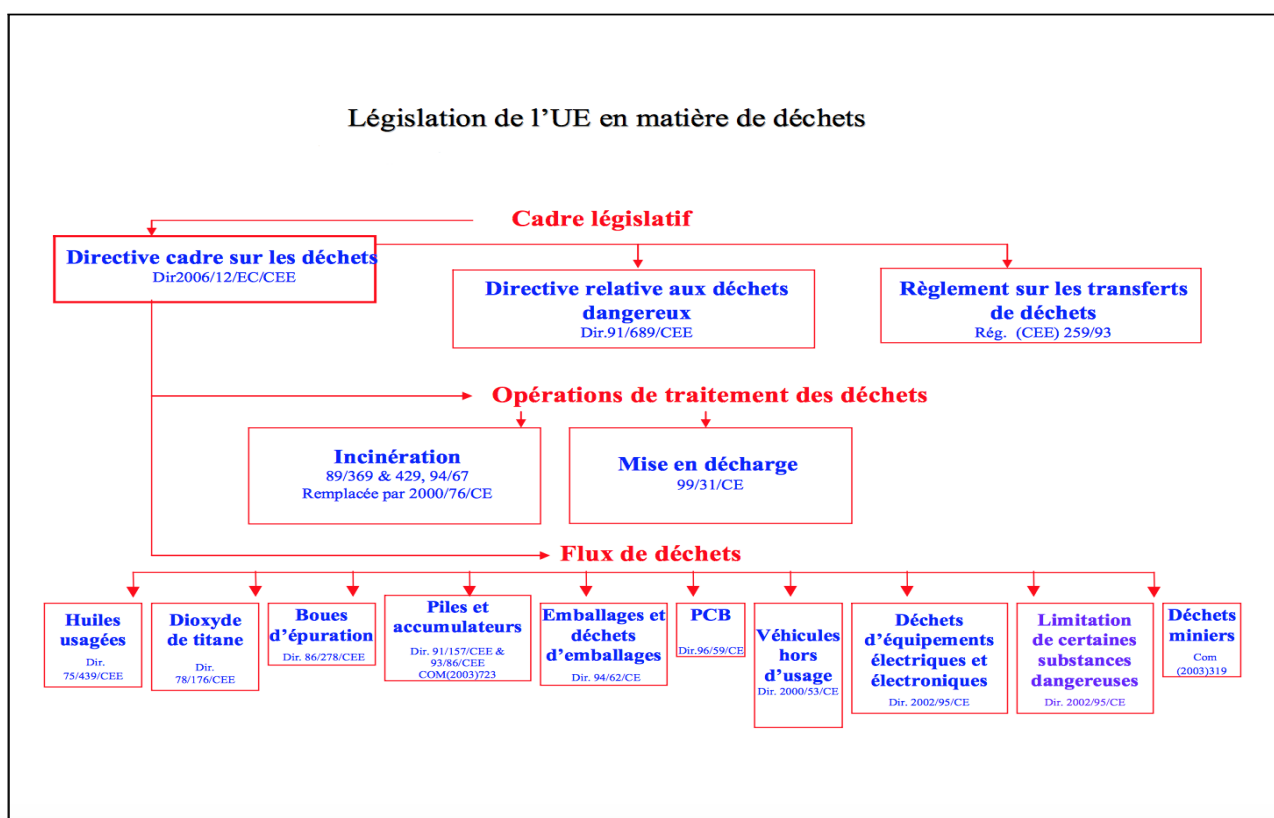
Législation de l'UE en matière de déchets

Cadre législatif

Directive cadre sur les déchets
Dir2006/12/EC/CEE

Directive relative aux déchets dangereux
Dir.91/689/CEE

Règlement sur les transferts de déchets
Rég. (CEE) 259/93

Opérations de traitement des déchets

Incinération
89/369 & 429, 94/67
Remplacée par 2000/76/CE

Mise en décharge
99/31/CE

Flux de déchets

Huiles usagées
Dir. 75/439/CEE

Dioxyde de titane
Dir. 78/176/CEE

Boues d'épuration
Dir. 86/278/CEE

Piles et accumulateurs
Dir. 91/157/CEE & 93/86/CEE
COM(2003)723

Emballages et déchets d'emballages
Dir. 94/62/CE

PCB
Dir.96/59/CE

Véhicules hors d'usage
Dir. 2000/53/CE

Déchets d'équipements électriques et électroniques
Dir. 2002/95/CE

Limitation de certaines substances dangereuses
Dir. 2002/95/CE

Déchets miniers
Com (2003)319